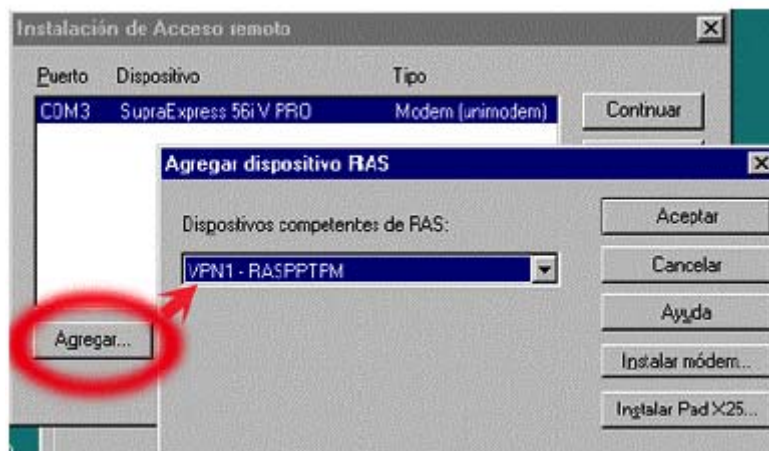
Instalación de Acceso remoto

| Puerto | Dispositivo | Tipo |
|---|---|---|
| COM3 | SupraExpress 56i V PRO | Modem (unimodem) |

Continuar

Agregar...

Agregar dispositivo RAS

Dispositivos competentes de RAS:

VPN1 - RASPPTPM

Aceptar

Cancelar

Ayuda

Instalar módem...

Instalar Pad X25...